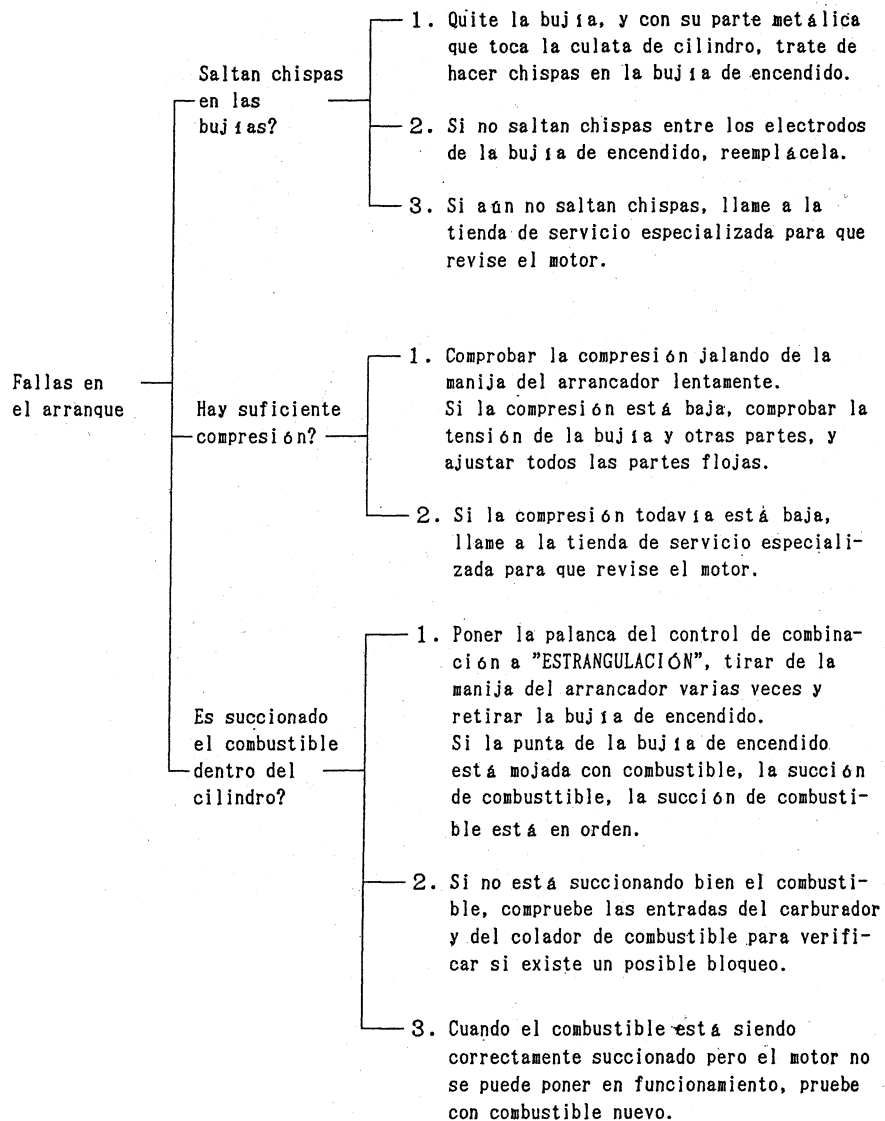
Fallas en el arranque

Saltan chispas en las bujías?

1. Quite la bujía, y con su parte metálica que toca la culata de cilindro, trate de hacer chispas en la bujía de encendido.

2. Si no saltan chispas entre los electrodos de la bujía de encendido, reemplácela.

3. Si aún no saltan chispas, llame a la tienda de servicio especializada para que revise el motor.

Hay suficiente compresión?

1. Comprobar la compresión jalando de la manija del arrancador lentamente.
Si la compresión está baja, comprobar la tensión de la bujía y otras partes, y ajustar todos las partes flojas.

2. Si la compresión todavía está baja, llame a la tienda de servicio especializada para que revise el motor.

Es succionado el combustible dentro del cilindro?

1. Poner la palanca del control de combinación a "ESTRANGULACIÓN", tirar de la manija del arrancador varias veces y retirar la bujía de encendido.
Si la punta de la bujía de encendido está mojada con combustible, la succión de combusttible, la succión de combustible está en orden.

2. Si no está succionando bien el combustible, compruebe las entradas del carburador y del colador de combustible para verificar si existe un posible bloqueo.

3. Cuando el combustible está siendo correctamente succionado pero el motor no se puede poner en funcionamiento, pruebe con combustible nuevo.